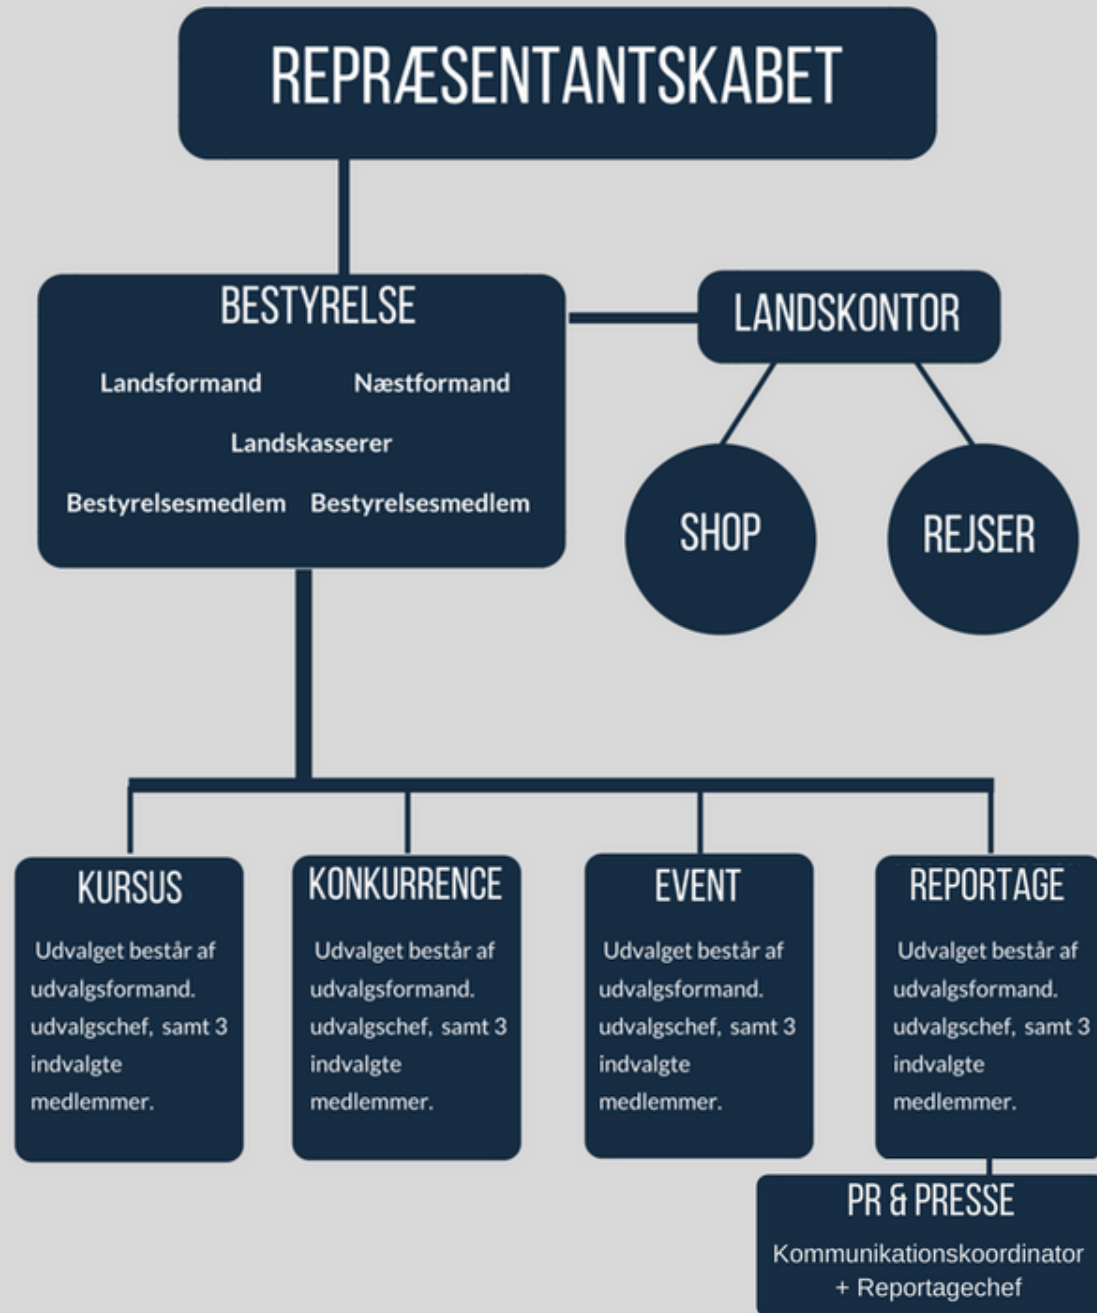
REPRÆSENTANTSKABET

BESTYRELSE

Landsformand Næstformand

Landskasserer

Bestyrelsesmedlem Bestyrelsesmedlem

LANDSKONTOR

SHOP

REJSER

KURSUS

Udvalget består af udvalgsformand. udvalgschef, samt 3 indvalgte medlemmer.

KONKURRENCE

Udvalget består af udvalgsformand. udvalgschef, samt 3 indvalgte medlemmer.

EVENT

Udvalget består af udvalgsformand. udvalgschef, samt 3 indvalgte medlemmer.

REPORTAGE

Udvalget består af udvalgsformand. udvalgschef, samt 3 indvalgte medlemmer.

PR & PRESSE

Kommunikationskoordinator + Reportagechef